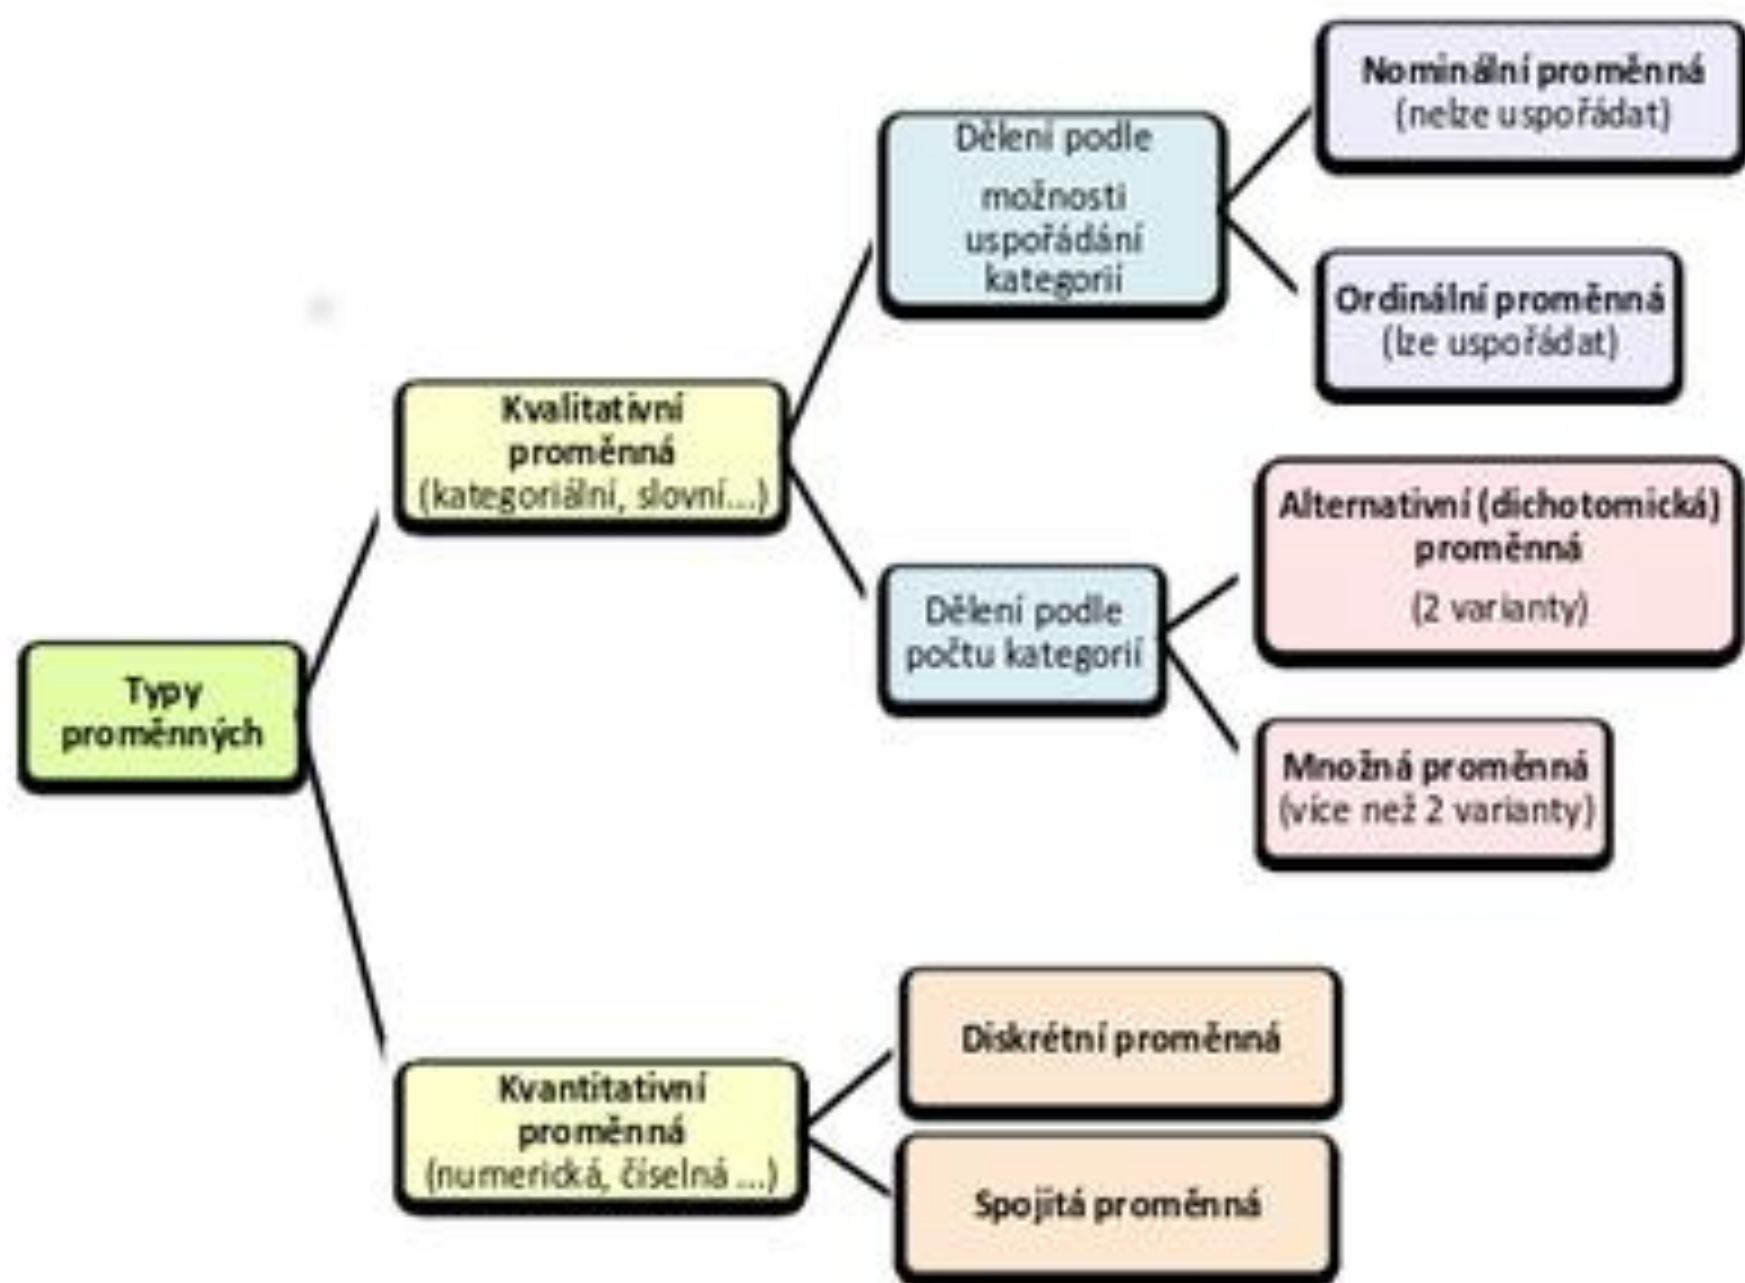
Typy proměnných

Kvalitativní proměnná (kategoriální, slovní...)

Dělení podle možnosti uspořádání kategorii

Nominální proměnná (nelze uspořádat)

Ordinální proměnná (lze uspořádat)

Dělení podle počtu kategorií

Alternativní (dichotomická) proměnná (2 varianty)

Množná proměnná (více než 2 varianty)

Kvantitativní proměnná (numerická, číselná ...)

Diskrétní proměnná

Spojitá proměnná